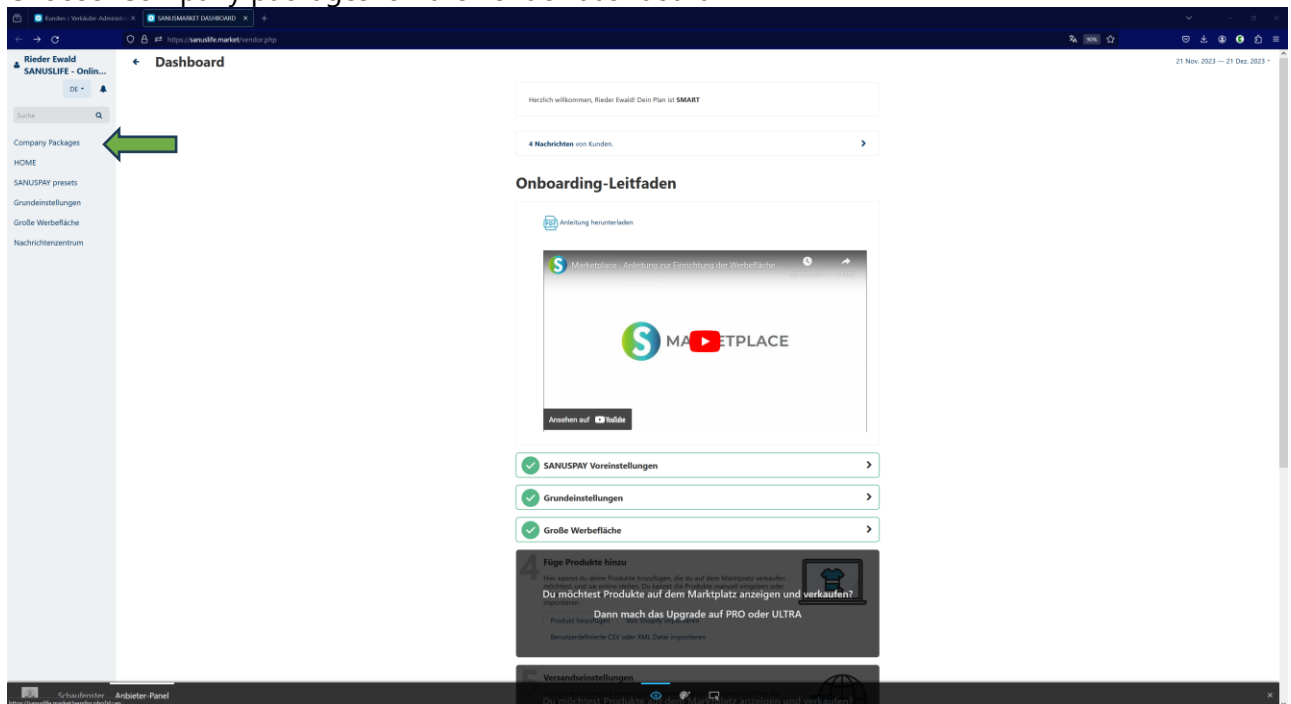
Kunden | Verkäufer-Administr ×
SANUSMARKET DASHBOARD ×
https://sanuslife.market/vendor.php
90%

Rieder Ewald
SANUSLIFE - Onlin...
DE
Suche
Company Packages
HOME
SANUSPAY presets
Grundeinstellungen
Große Werbefläche
Nachrichtenzentrum

← Dashboard

21 Nov. 2023 — 21 Dez. 2023

Herzlich willkommen, Rieder Ewald! Dein Plan ist SMART

4 Nachrichten von Kunden.

Onboarding-Leitfaden

Anleitung herunterladen

Marketplace - Anleitung zur Einrichtung der Werbefläche...

MA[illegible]ETPLACE

Ansehen auf YouTube

SANUSPAY Voreinstellungen

Grundeinstellungen

Große Werbefläche

Füge Produkte hinzu

Hier kannst du deine Produkte hinzufügen, die du auf dem Marktplatz verkaufen möchtest, und sie online stellen. Du kannst die Produkte manuell eingeben oder importieren.

Du möchtest Produkte auf dem Marktplatz anzeigen und verkaufen?

Dann mach das Upgrade auf PRO oder ULTRA

Produkt hinzufügen
Von Shopify importieren
Benutzerdefinierte CSV oder XML Datei importieren

Versandseinstellungen

Du möchtest Produkte auf dem Marktplatz anzeigen und verkaufen?

Schaufenster
Anbieter-Panel
https://sanuslife.market/vendor.php?d...